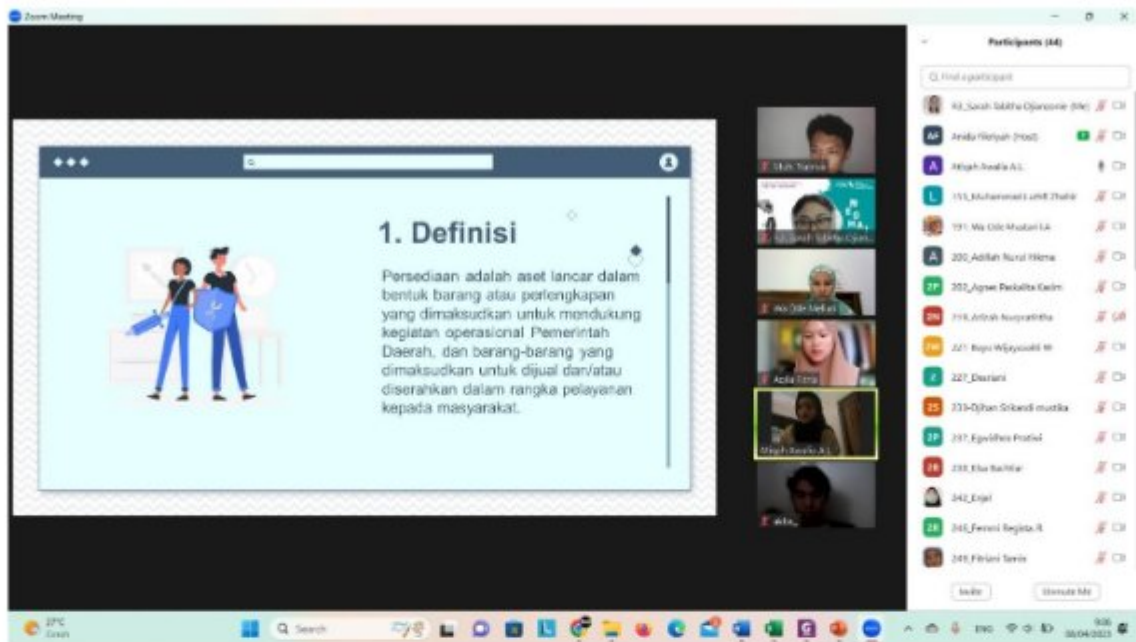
Zoom Meeting

1. Definisi

Persediaan adalah aset lancar dalam bentuk barang atau perlengkapan yang dimaksudkan untuk mendukung kegiatan operasional Pemerintah Daerah, dan barang-barang yang dimaksudkan untuk dijual dan/atau diserahkan dalam rangka pelayanan kepada masyarakat.

Participants (44)

Find a participant

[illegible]_Sarah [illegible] (Me)
Anida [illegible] (Host)
Atiqah Awalia A.L
155_Muhammad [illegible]
191_Wa Ode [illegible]
200_Adillah Nurul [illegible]
202_Agnes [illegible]
219_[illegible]
221_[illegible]
227_Desriani
233-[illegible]
237_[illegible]
239_Elsa Bachtiar
242_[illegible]
245_Femmi Regista R
249_Fitriani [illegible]

Invite
Unmute Me

Atiqah Awalia A.L
Adila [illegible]
Wa Ode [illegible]

27°C

Search